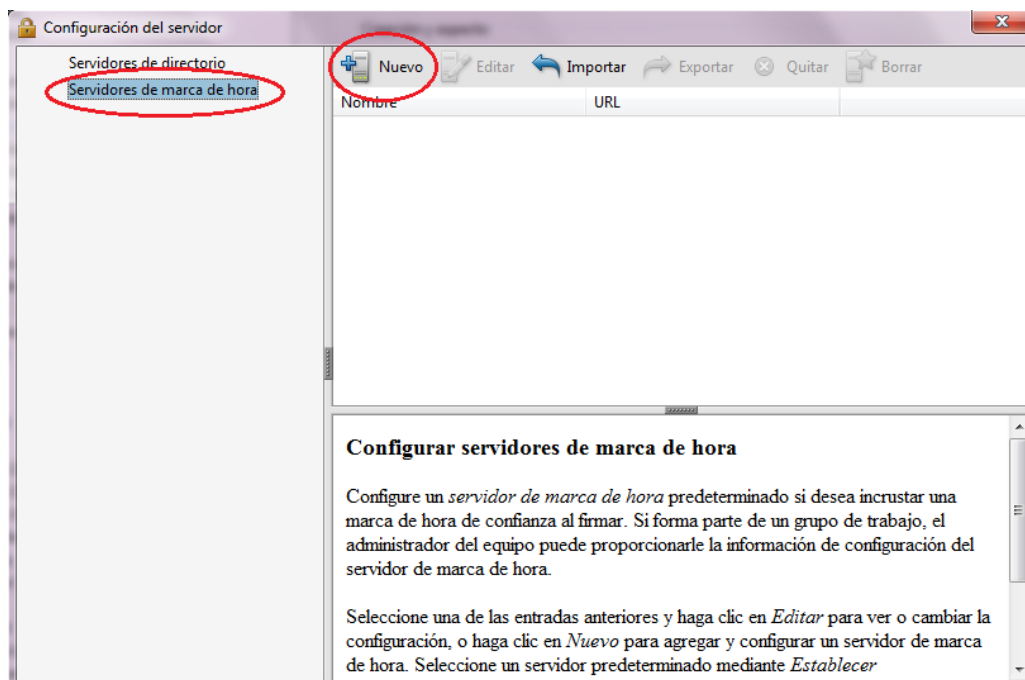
Configuración del servidor

Servidores de directorio
Servidores de marca de hora

Nuevo Editar Importar Exportar Quitar Borrar

| Nombre | URL |
|---|---|

Configurar servidores de marca de hora

Configure un *servidor de marca de hora* predeterminado si desea incrustar una marca de hora de confianza al firmar. Si forma parte de un grupo de trabajo, el administrador del equipo puede proporcionarle la información de configuración del servidor de marca de hora.

Seleccione una de las entradas anteriores y haga clic en *Editar* para ver o cambiar la configuración, o haga clic en *Nuevo* para agregar y configurar un servidor de marca de hora. Seleccione un servidor predeterminado mediante *Establecer*